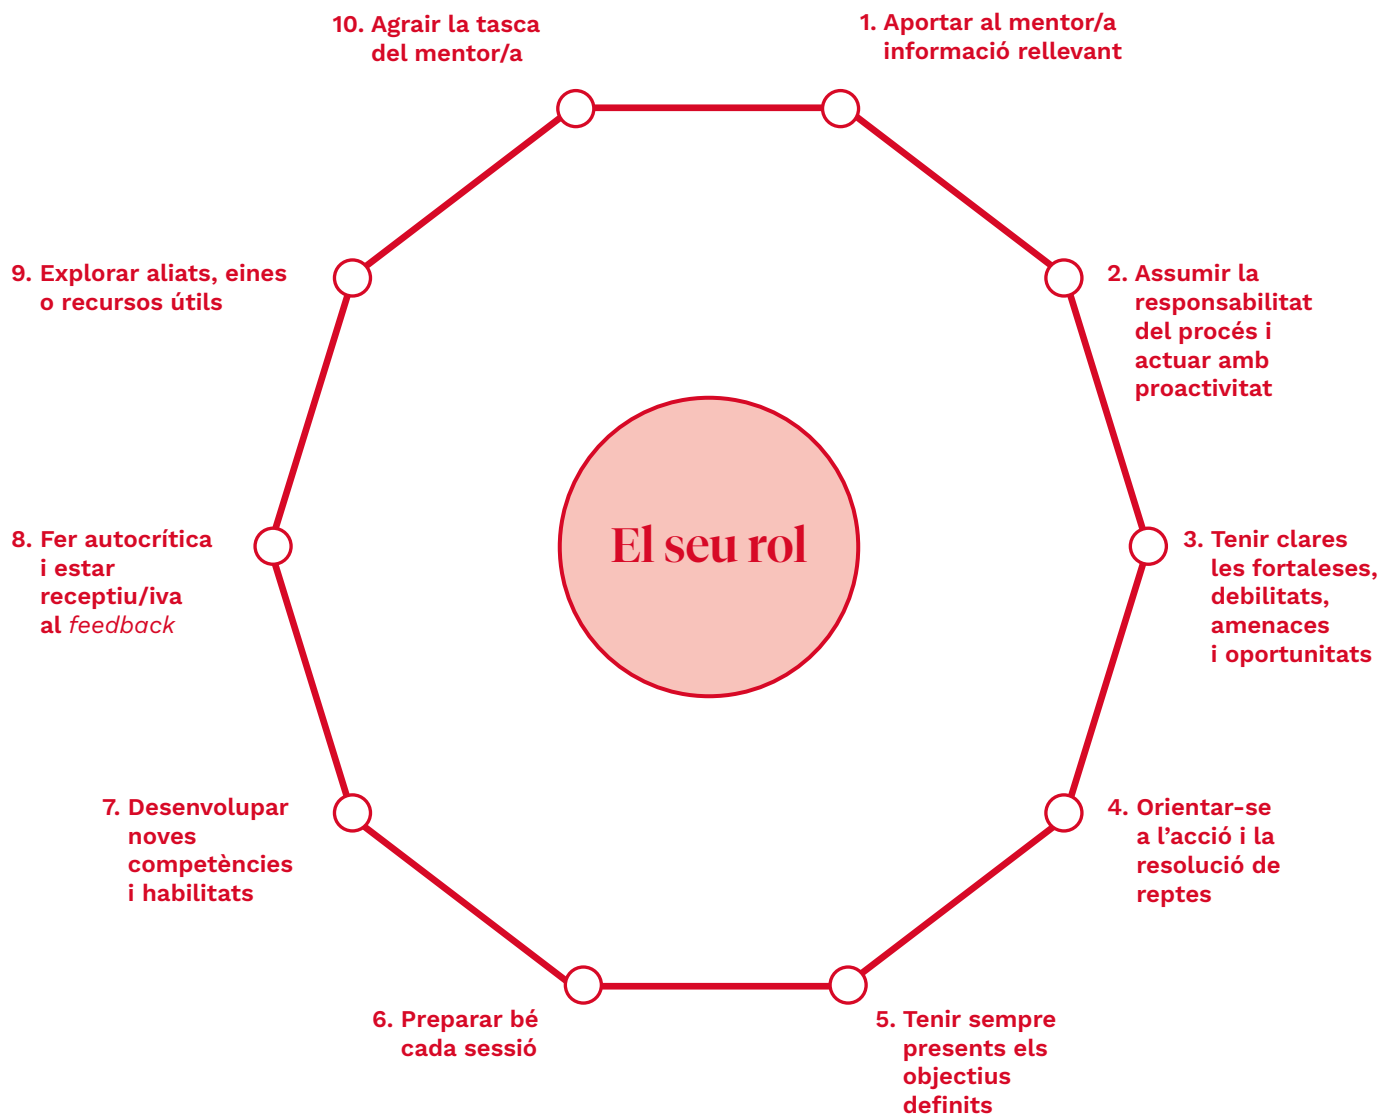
El seu rol

1. Aportar al mentor/a informació rellevant

2. Assumir la responsabilitat del procés i actuar amb proactivitat

3. Tenir clares les fortaleses, debilitats, amenaces i oportunitats

4. Orientar-se a l'acció i la resolució de reptes

5. Tenir sempre presents els objectius definits

6. Preparar bé cada sessió

7. Desenvolupar noves competències i habilitats

8. Fer autocrítica i estar receptiu/iva al feedback

9. Explorar aliats, eines o recursos útils

10. Agrair la tasca del mentor/a